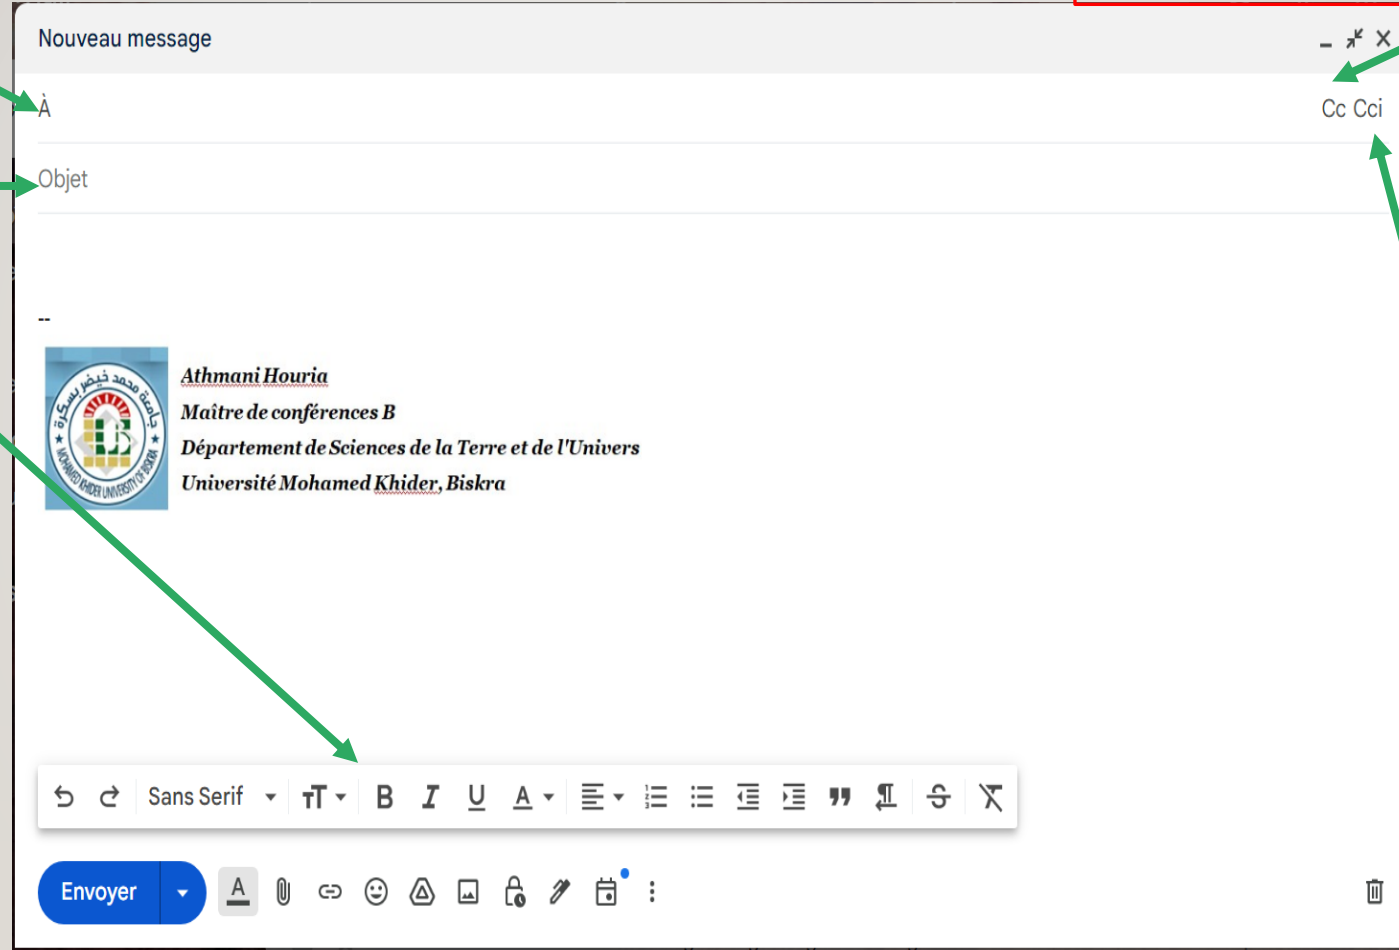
Nouveau message

À

Cc Cci

Objet

--

جامعة محمد خيضر بسكرة
MOHAMED KHIDER UNIVERSITY OF BISKRA

Athmani Houria
Maître de conférences B
Département de Sciences de la Terre et de l'Univers
Université Mohamed Khider, Biskra

Sans Serif

B I U A

Envoyer

A